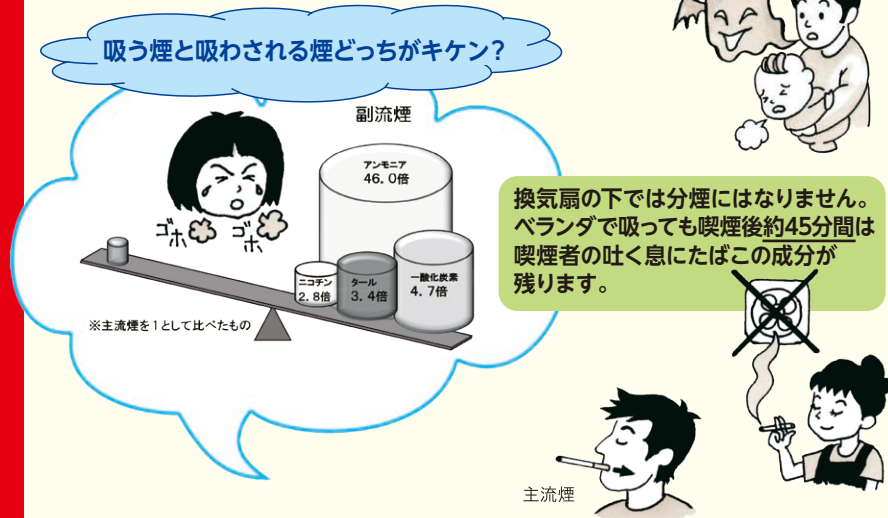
吸う煙と吸わされる煙どっちがキケン?

副流煙

アンモニア
46.0倍

ゴホ ゴホ

ニコチン
2.8倍

タール
3.4倍

一酸化炭素
4.7倍

※主流煙を1として比べたもの

換気扇の下では分煙にはなりません。ベランダで吸っても喫煙後約45分間は喫煙者の吐く息にたばこの成分が残ります。

主流煙